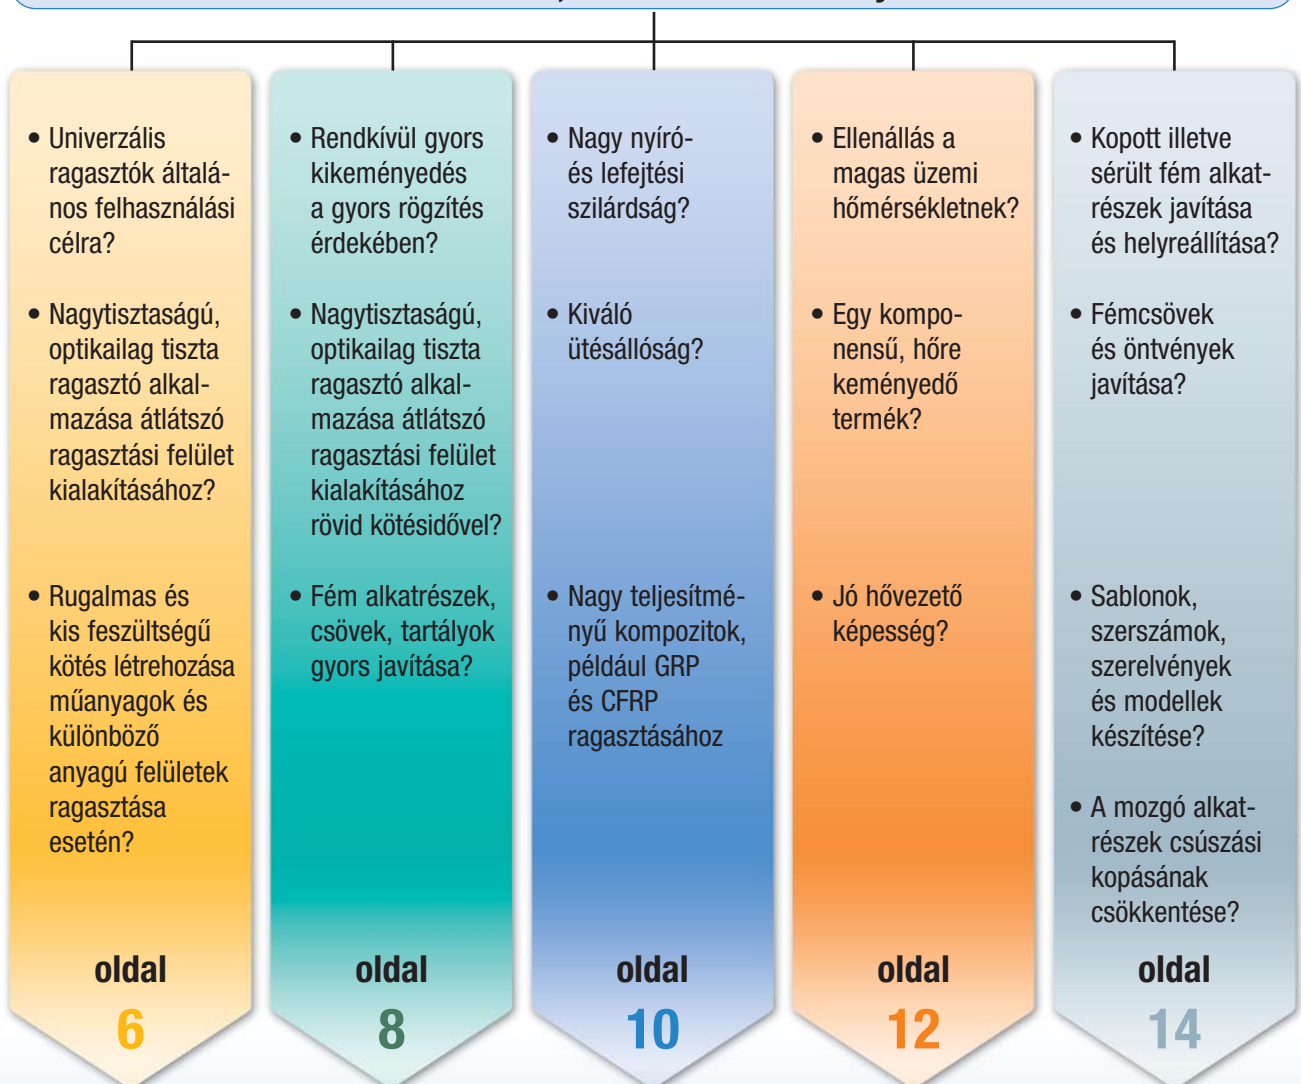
• Univerzális ragasztók általános felhasználási célra?

• Nagytisztaságú, optikailag tiszta ragasztó alkalmazása átlátszó ragasztási felület kialakításához?

• Rugalmas és kis feszültségű kötés létrehozása műanyagok és különböző anyagú felületek ragasztása esetén?

oldal
6

• Rendkívül gyors kikeményedés a gyors rögzítés érdekében?

• Nagytisztaságú, optikailag tiszta ragasztó alkalmazása átlátszó ragasztási felület kialakításához rövid kötésidővel?

• Fém alkatrészek, csövek, tartályok gyors javítása?

oldal
8

• Nagy nyíró- és lefejtési szilárdság?

• Kiváló ütésállóság?

• Nagy teljesítményű kompozitok, például GRP és CFRP ragasztásához

oldal
10

• Ellenállás a magas üzemi hőmérsékletnek?

• Egy komponensű, hőre keményedő termék?

• Jó hővezető képesség?

oldal
12

• Kopott illetve sérült fém alkatrészek javítása és helyreállítása?

• Fémcsövek és öntvények javítása?

• Sablonok, szerszámok, szerelvények és modellek készítése?

• A mozgó alkatrészek csúszási kopásának csökkentése?

oldal
14